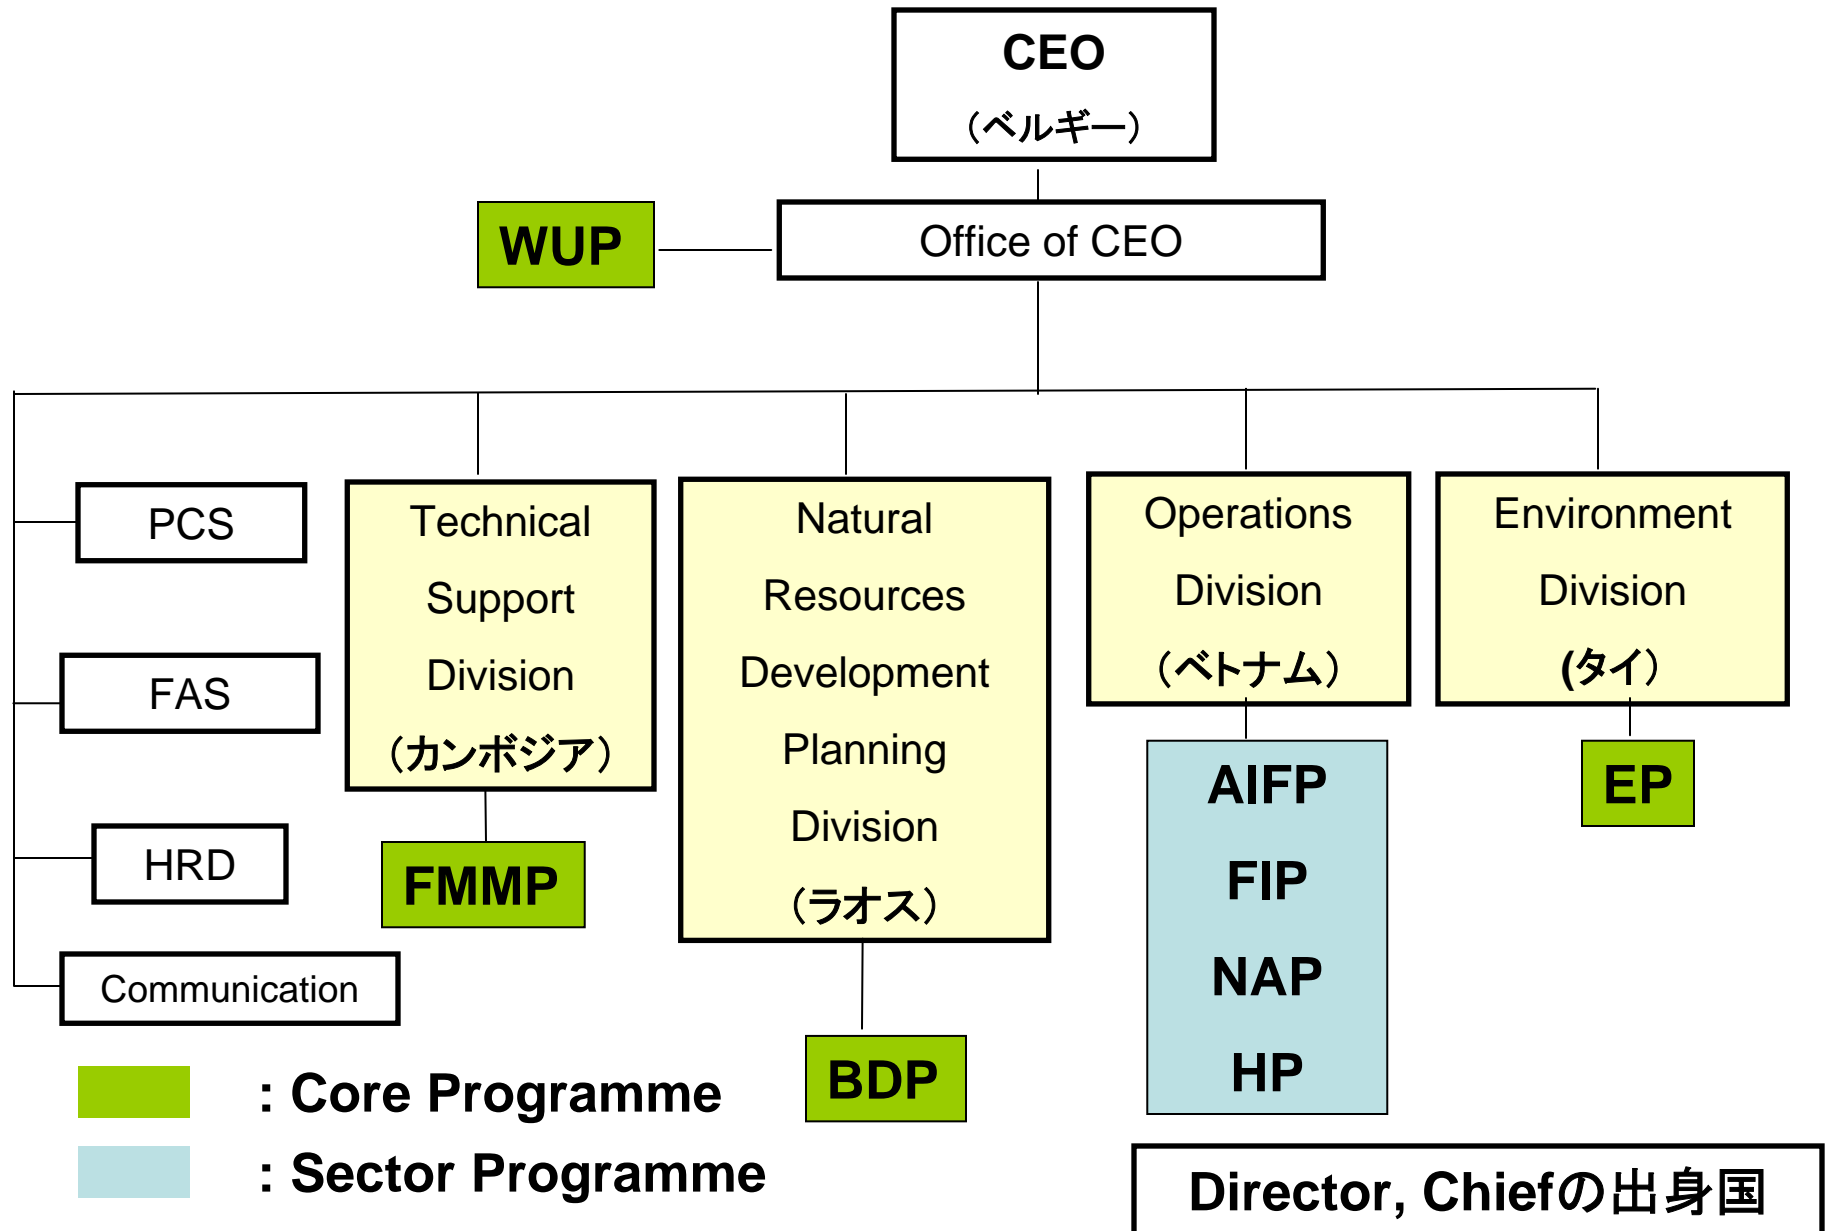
CEO
（ベルギー）

WUP

Office of CEO

PCS

FAS

HRD

Communication

Technical Support Division （カンボジア）

FMMP

Natural Resources Development Planning Division （ラオス）

BDP

Operations Division （ベトナム）

AIFP
FIP
NAP
HP

Environment Division (タイ)

EP

: Core Programme

: Sector Programme

Director, Chiefの出身国